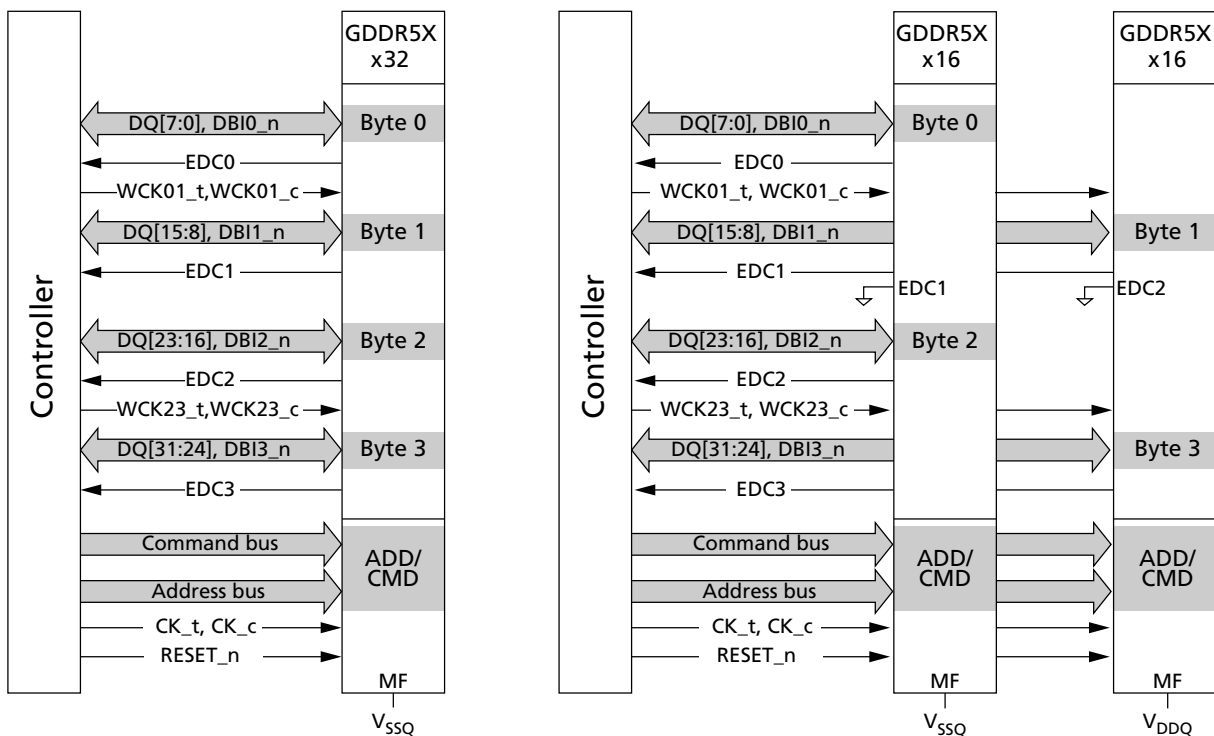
Controller

GDDR5X x32

DQ[7:0], DBI0_n
Byte 0
EDC0
WCK01_t,WCK01_c
DQ[15:8], DBI1_n
Byte 1
EDC1
DQ[23:16], DBI2_n
Byte 2
EDC2
WCK23_t,WCK23_c
DQ[31:24], DBI3_n
Byte 3
EDC3
Command bus
Address bus
ADD/ CMD
CK_t, CK_c
RESET_n
MF
$V_{SSQ}$

Controller

GDDR5X x16

GDDR5X x16

DQ[7:0], DBI0_n
Byte 0
EDC0
WCK01_t, WCK01_c
DQ[15:8], DBI1_n
Byte 1
EDC1
EDC1
EDC2
DQ[23:16], DBI2_n
Byte 2
EDC2
WCK23_t, WCK23_c
DQ[31:24], DBI3_n
Byte 3
EDC3
Command bus
Address bus
ADD/ CMD
ADD/ CMD
CK_t, CK_c
RESET_n
MF
$V_{SSQ}$
MF
$V_{DDQ}$